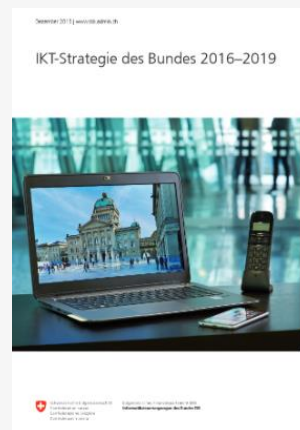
September 2015 | www.isb.admin.ch

IKT-Strategie des Bundes 2016–2019

Schweizerische Eidgenossenschaft
Confédération suisse
Confederazione Svizzera
Confederaziun svizra

Eidgenössisches Finanzdepartement EFD
Informatiksteuerungsorgan des Bundes ISB